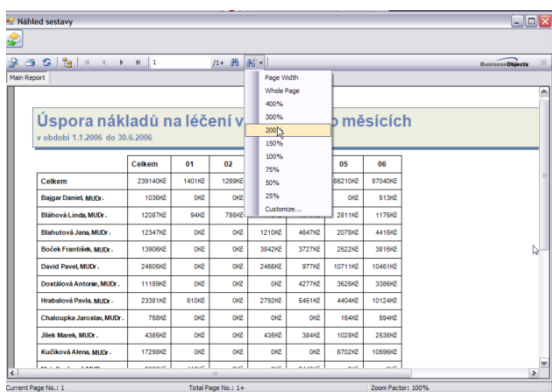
Náhled sestavy

1 /1+

BusinessObjects

Main Report

Úspora nákladů na léčení v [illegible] měsících
v období 1.1.2006 do 30.6.2006

Page Width
Whole Page
400%
300%
200%
150%
100%
75%
50%
25%
Customize...

| | Celkem | 01 | 02 | | | 05 | 06 |
|---|---|---|---|---|---|---|---|
| Celkem | 239140Kč | 1401Kč | 1289Kč | | | 65210Kč | 87040Kč |
| Bajgar Daniel, MUDr. | 1036Kč | 0Kč | 0Kč | | | 0Kč | 613Kč |
| Bláhová Linda, MUDr. | 12087Kč | 94Kč | 785Kč | | | 2811Kč | 1176Kč |
| Blahutová Jana, MUDr. | 12347Kč | 0Kč | 0Kč | 1210Kč | 4647Kč | 2076Kč | 4415Kč |
| Boček František, MUDr. | 13906Kč | 0Kč | 0Kč | 3842Kč | 3727Kč | 2522Kč | 3815Kč |
| David Pavel, MUDr. | 24606Kč | 0Kč | 0Kč | 2466Kč | 977Kč | 10711Kč | 10451Kč |
| Doštálová Antonie, MUDr. | 11189Kč | 0Kč | 0Kč | 0Kč | 4277Kč | 3526Kč | 3386Kč |
| Hrabalová Pavla, MUDr. | 23381Kč | 610Kč | 0Kč | 2792Kč | 5461Kč | 4404Kč | 10124Kč |
| Chaloupka Jaroslav, MUDr. | 758Kč | 0Kč | 0Kč | 0Kč | 0Kč | 164Kč | 594Kč |
| Jílek Marek, MUDr. | 4386Kč | 0Kč | 0Kč | 436Kč | 384Kč | 1028Kč | 2538Kč |
| Kučíková Alena, MUDr. | 17298Kč | 0Kč | 0Kč | 0Kč | 0Kč | 6702Kč | 10596Kč |

Current Page No.: 1
Total Page No.: 1+
Zoom Factor: 100%